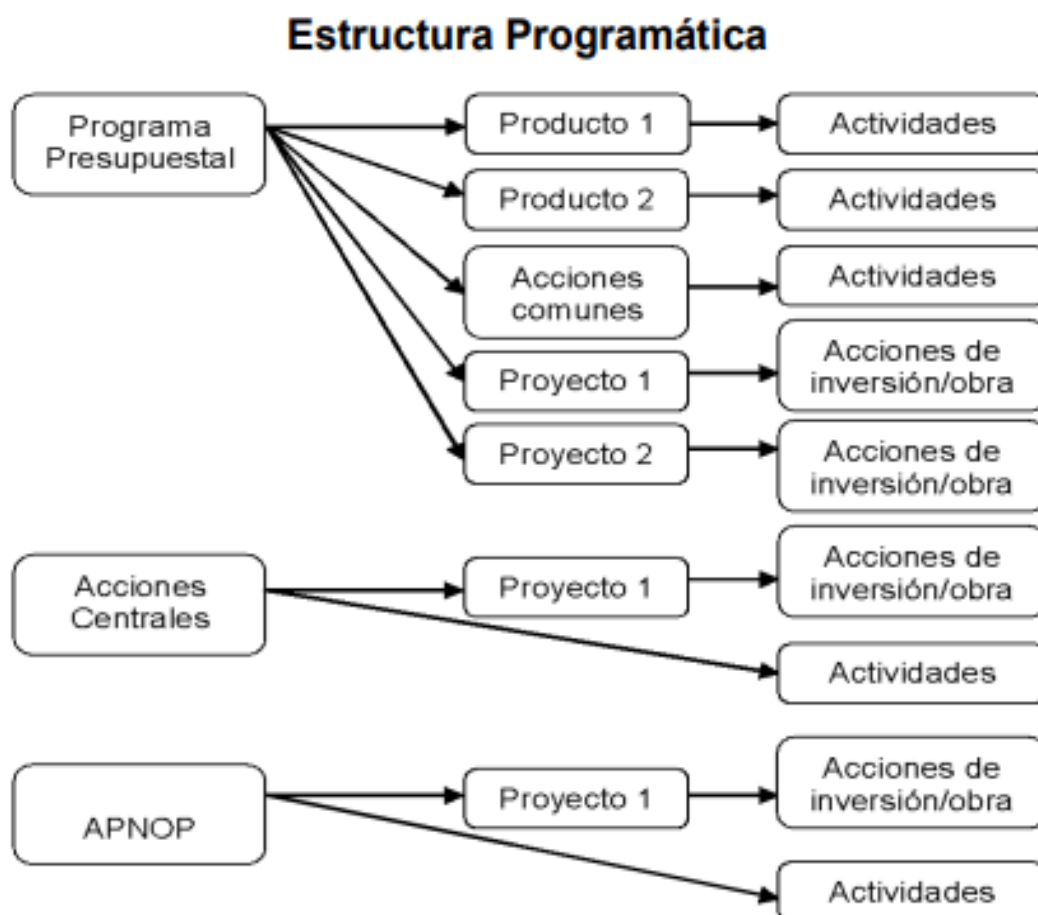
Estructura Programática

Programa Presupuestal

Producto 1

Actividades

Producto 2

Actividades

Acciones comunes

Actividades

Proyecto 1

Acciones de inversión/obra

Proyecto 2

Acciones de inversión/obra

Acciones Centrales

Proyecto 1

Acciones de inversión/obra

Actividades

APNOP

Proyecto 1

Acciones de inversión/obra

Actividades